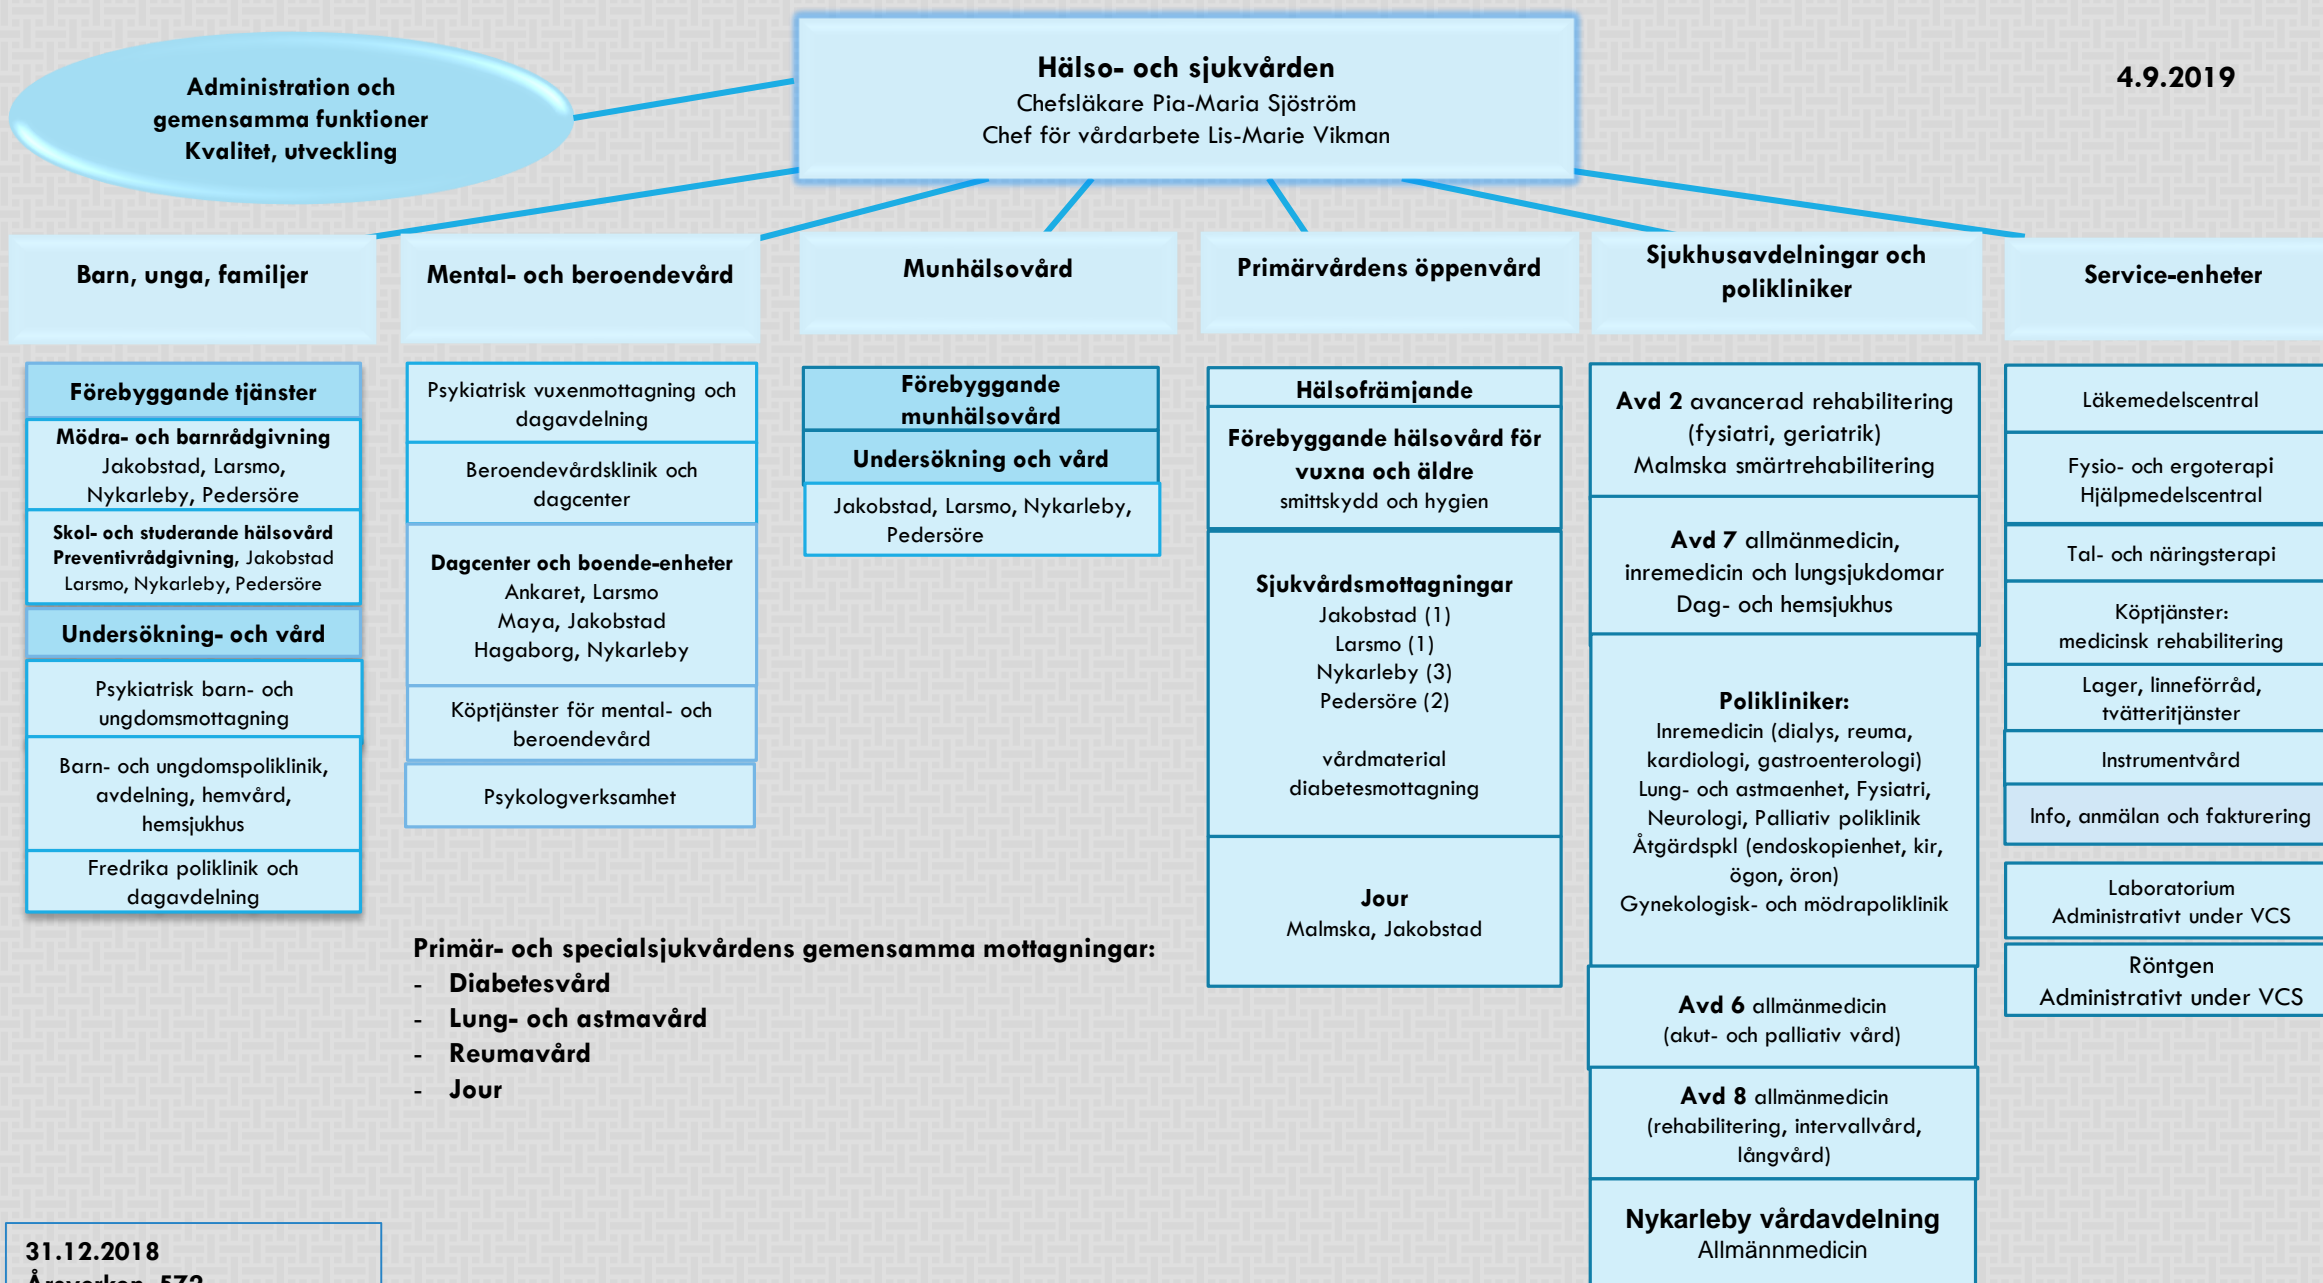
Administration och gemensamma funktioner
Kvalitet, utveckling

Hälso- och sjukvården
Chefsläkare Pia-Maria Sjöström
Chef för vårdarbete Lis-Marie Vikman

4.9.2019

Barn, unga, familjer

Förebyggande tjänster

Mödra- och barnrådgivning
Jakobstad, Larsmo, Nykarleby, Pedersöre

Skol- och studerande hälsovård
Preventivrådgivning, Jakobstad Larsmo, Nykarleby, Pedersöre

Undersökning- och vård

Psykiatrisk barn- och ungdomsmottagning

Barn- och ungdomspoliklinik, avdelning, hemvård, hemsjukhus

Fredrika poliklinik och dagavdelning

Mental- och beroendevård

Psykiatrisk vuxenmottagning och dagavdelning

Beroendevårdsklinik och dagcenter

Dagcenter och boende-enheter
Ankaret, Larsmo
Maya, Jakobstad
Hagaborg, Nykarleby

Köptjänster för mental- och beroendevård

Psykologverksamhet

Munhälsovård

Förebyggande munhälsovård

Undersökning och vård

Jakobstad, Larsmo, Nykarleby, Pedersöre

Primärvårdens öppenvård

Hälsofrämjande

Förebyggande hälsovård för vuxna och äldre
smittskydd och hygien

Sjukvårdsmottagningar
Jakobstad (1)
Larsmo (1)
Nykarleby (3)
Pedersöre (2)

vårdmaterial
diabetesmottagning

Jour
Malmska, Jakobstad

Sjukhusavdelningar och polikliniker

Avd 2 avancerad rehabilitering (fysiatri, geriatrik)
Malmska smärtrehabilitering

Avd 7 allmänmedicin, inremedicin och lungsjukdomar
Dag- och hemsjukhus

Polikliniker:
Inremedicin (dialys, reuma, kardiologi, gastroenterologi)
Lung- och astmaenhet, Fysiatri, Neurologi, Palliativ poliklinik
Åtgärdspkl (endoskopienhet, kir, ögon, öron)
Gynekologisk- och mödrapoliklinik

Avd 6 allmänmedicin
(akut- och palliativ vård)

Avd 8 allmänmedicin
(rehabilitering, intervallvård, långvård)

Nykarleby vårdavdelning
Allmännmedicin

Service-enheter

Läkemedelscentral

Fysio- och ergoterapi
Hjälpmedelscentral

Tal- och näringsterapi

Köptjänster:
medicinsk rehabilitering

Lager, linneförråd, tvätteritjänster

Instrumentvård

Info, anmälan och fakturering

Laboratorium
Administrativt under VCS

Röntgen
Administrativt under VCS

Primär- och specialsjukvårdens gemensamma mottagningar:
- Diabetesvård
- Lung- och astmavård
- Reumavård
- Jour

31.12.2018
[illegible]